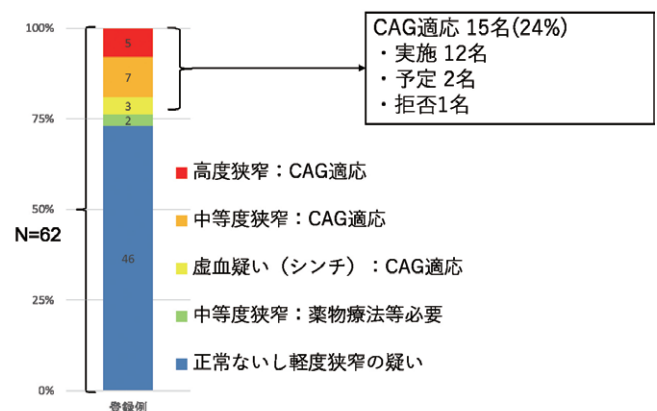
100%
75%
50%
25%
0%

5
7
3
2
46

登録例

N=62

CAG適応 15名(24%)
・実施 12名
・予定 2名
・拒否1名

高度狭窄：CAG適応
中等度狭窄：CAG適応
虚血疑い（シンチ）：CAG適応
中等度狭窄：薬物療法等必要
正常ないし軽度狭窄の疑い